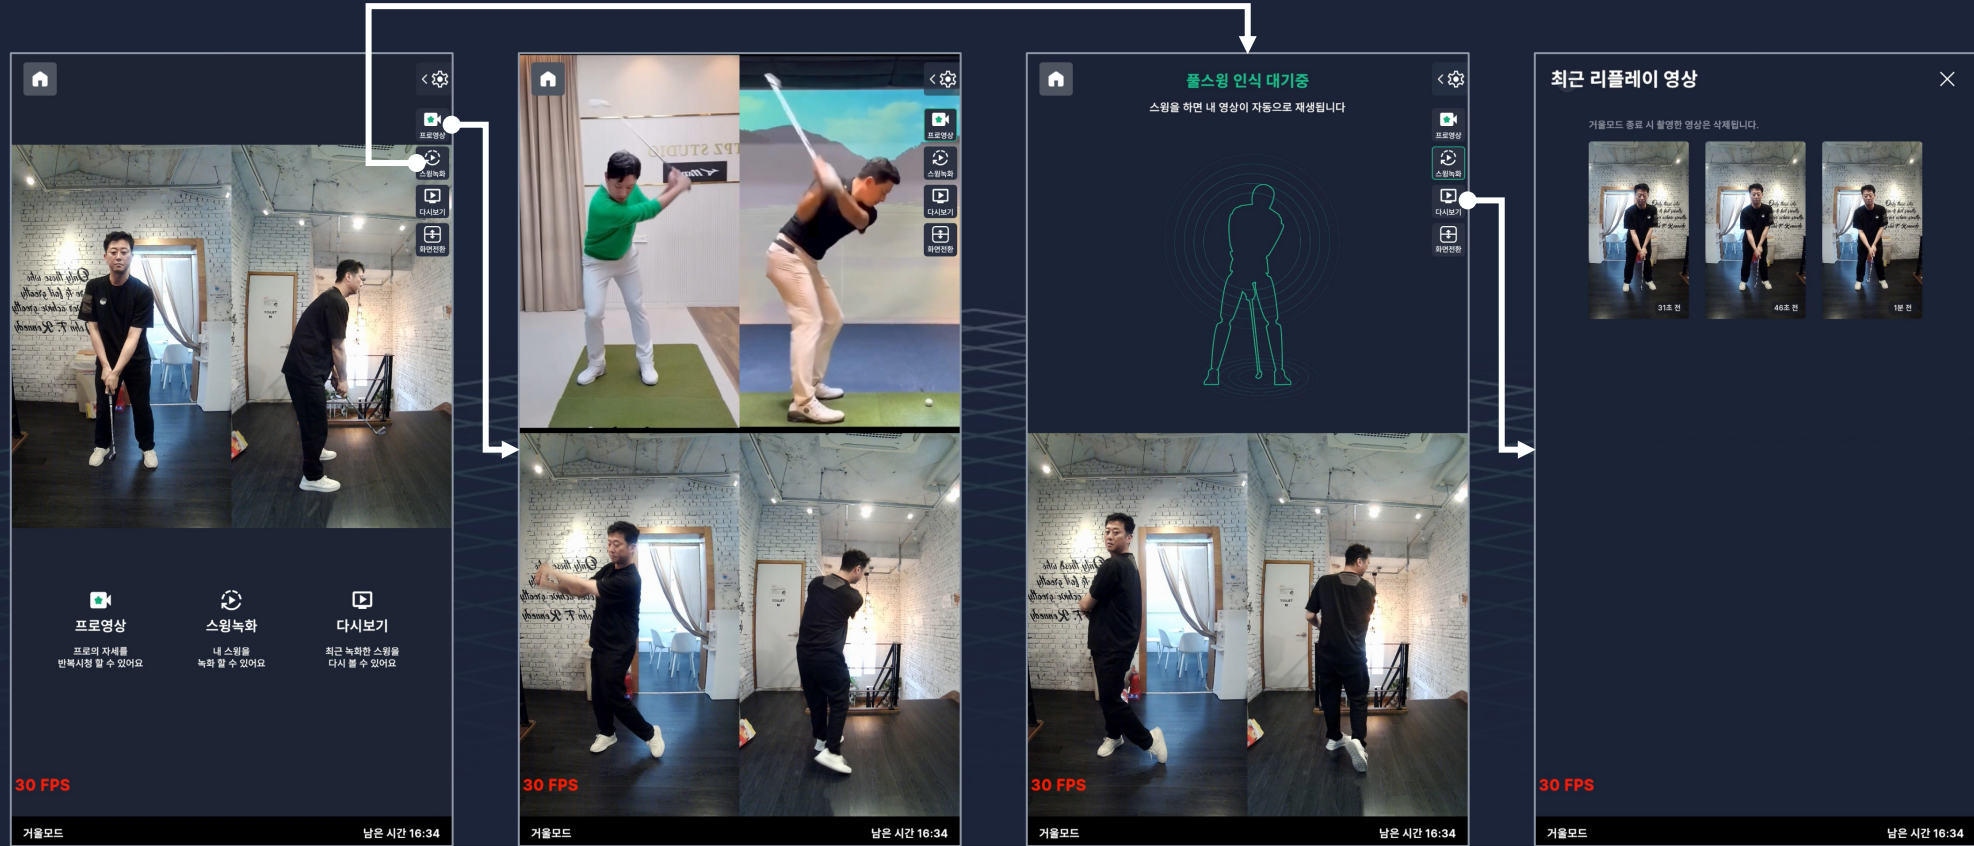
프로영상
스윙녹화
다시보기
화면전환

프로영상
프로의 자세를
반복시청 할 수 있어요

스윙녹화
내 스윙을
녹화 할 수 있어요

다시보기
최근 녹화한 스윙을
다시 볼 수 있어요

30 FPS
거울모드
남은 시간 16:34

프로영상
스윙녹화
다시보기
화면전환

30 FPS
거울모드
남은 시간 16:34

풀스윙 인식 대기중
스윙을 하면 내 영상이 자동으로 재생됩니다

프로영상
스윙녹화
다시보기
화면전환

30 FPS
거울모드
남은 시간 16:34

최근 리플레이 영상
거울모드 종료 시 촬영한 영상은 삭제됩니다.
31초 전
46초 전
1분 전

30 FPS
거울모드
남은 시간 16:34